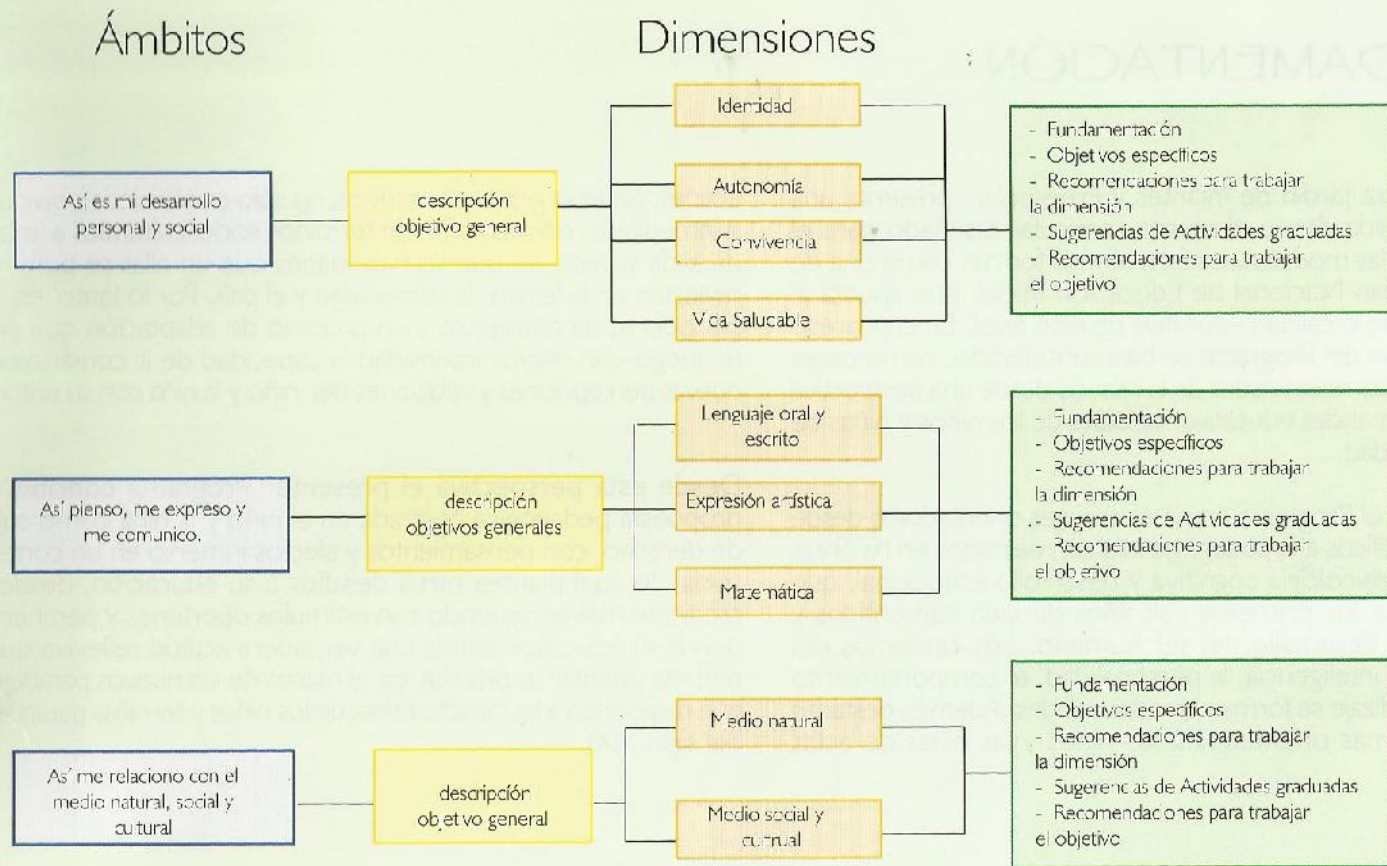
Ámbitos

Dimensiones

Así es mi desarrollo personal y social

descripción objetivo general

Identidad

Autonomía

Convivencia

Vida Saludable

- Fundamentación
- Objetivos específicos
- Recomendaciones para trabajar la dimensión
- Sugerencias de Actividades graduadas
- Recomendaciones para trabajar el objetivo

Así pienso, me expreso y me comunico.

descripción objetivos generales

Lenguaje oral y escrito

Expresión artística

Matemática

- Fundamentación
- Objetivos específicos
- Recomendaciones para trabajar la dimensión
- Sugerencias de Actividades graduadas
- Recomendaciones para trabajar el objetivo

Así me relaciono con el medio natural, social y cultural

descripción objetivo general

Medio natural

Medio social y cultural

- Fundamentación
- Objetivos específicos
- Recomendaciones para trabajar la dimensión
- Sugerencias de Actividades graduadas
- Recomendaciones para trabajar el objetivo